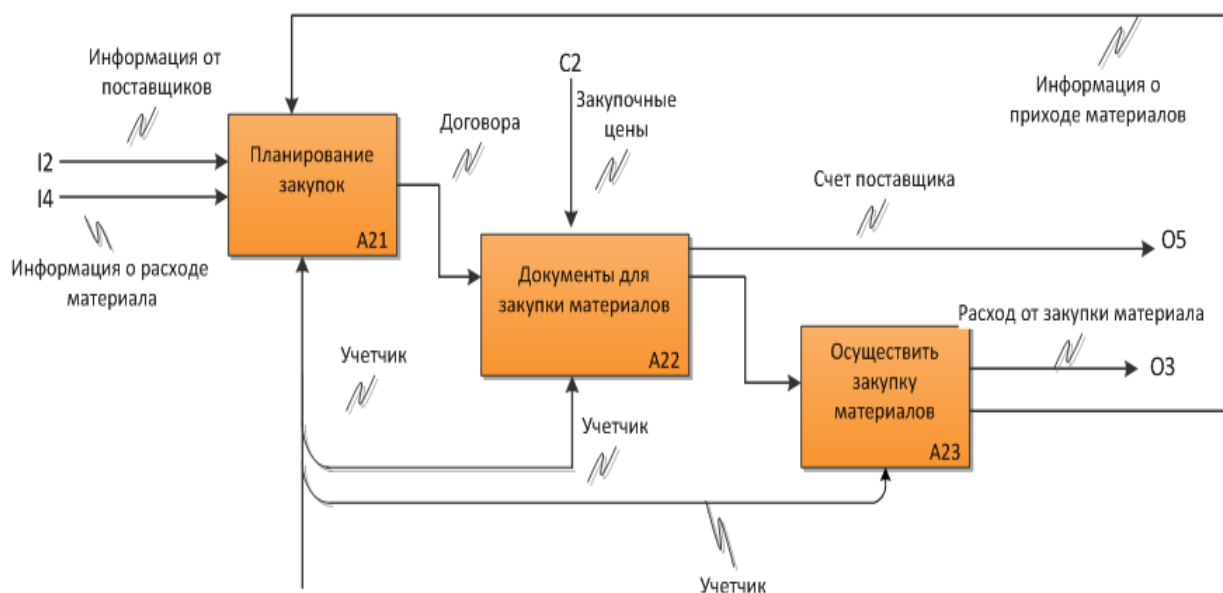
Информация от поставщиков

I2

I4

Информация о расходе материала

Планирование закупок

A21

Договора

C2

Закупочные цены

Информация о приходе материалов

Счет поставщика

Документы для закупки материалов

A22

O5

Расход от закупки материала

Осуществить закупку материалов

A23

O3

Учетчик

Учетчик

Учетчик